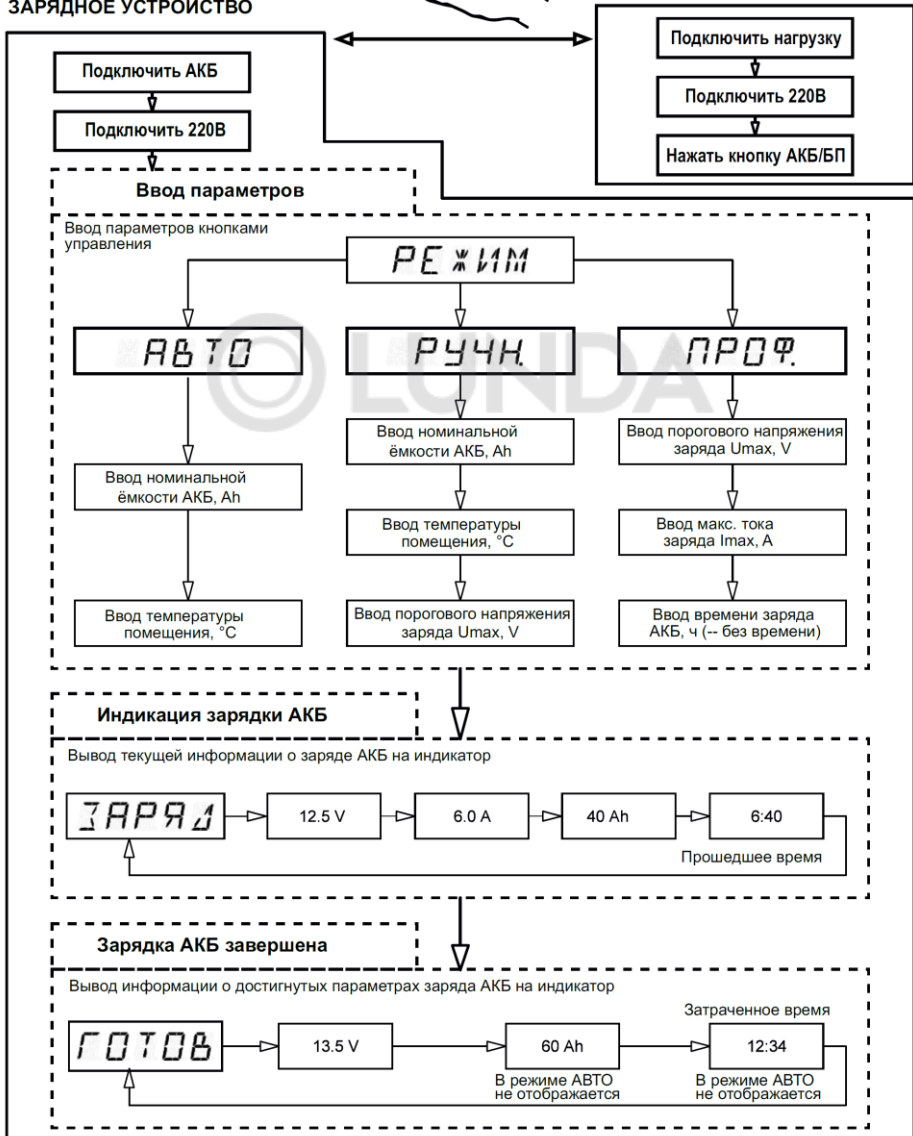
ЗАРЯДНОЕ УСТРОЙСТВО

Подключить АКБ

Подключить 220В

Подключить нагрузку

Подключить 220В

Нажать кнопку АКБ/БП

Ввод параметров

Ввод параметров кнопками управления

РЕЖИМ

АВТО

РУЧН.

ПРОФ.

Ввод номинальной ёмкости АКБ, Ah

Ввод температуры помещения, °C

Ввод номинальной ёмкости АКБ, Ah

Ввод температуры помещения, °C

Ввод порогового напряжения заряда Umax, V

Ввод порогового напряжения заряда Umax, V

Ввод макс. тока заряда Imax, A

Ввод времени заряда АКБ, ч (-- без времени)

LUNDA

Индикация зарядки АКБ

Вывод текущей информации о заряде АКБ на индикатор

ЗАРЯД

12.5 V

6.0 A

40 Ah

6:40

Прошедшее время

Зарядка АКБ завершена

Вывод информации о достигнутых параметрах заряда АКБ на индикатор

ГОТОВ

13.5 V

60 Ah

В режиме АВТО не отображается

Затраченное время

12:34

В режиме АВТО не отображается